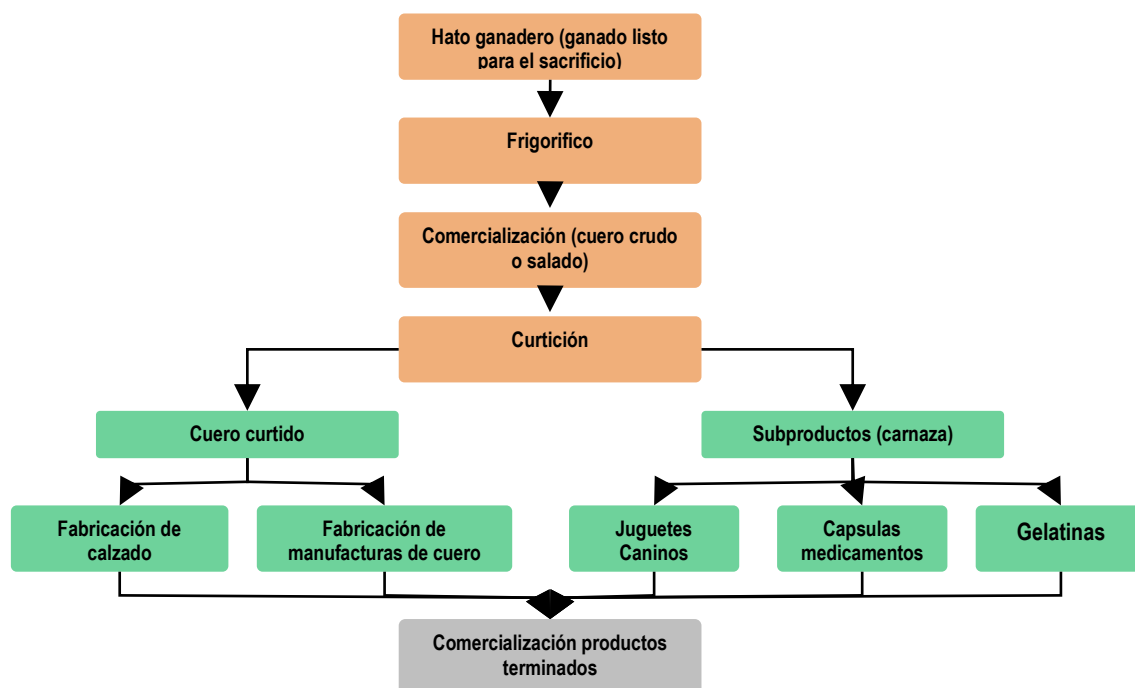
Hato ganadero (ganado listo para el sacrificio)

Frigorifico

Comercialización (cuero crudo o salado)

Curtición

Cuero curtido

Subproductos (carnaza)

Fabricación de calzado

Fabricación de manufacturas de cuero

Juguetes Caninos

Capsulas medicamentos

Gelatinas

Comercialización productos terminados